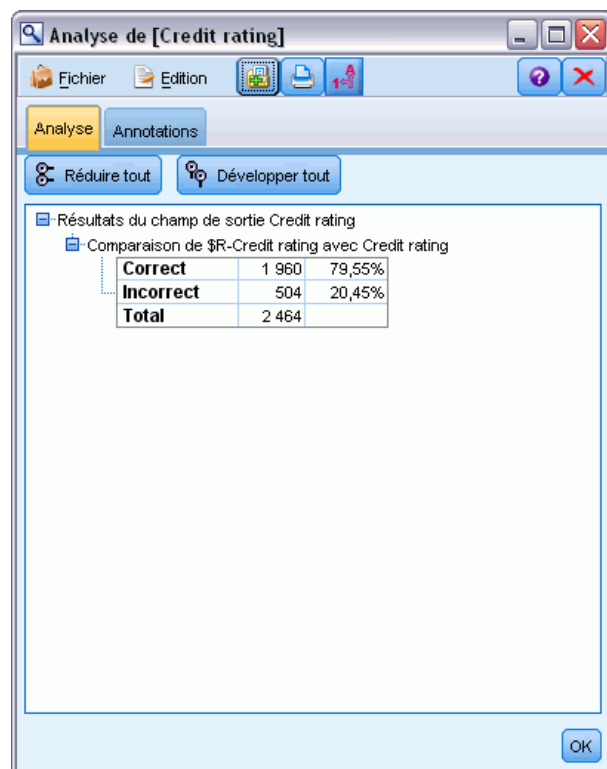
Analyse de [Credit rating]

Fichier Edition

Analyse Annotations

Réduire tout Développer tout

Résultats du champ de sortie Credit rating

Comparaison de $R-Credit rating avec Credit rating

| Correct | 1 960 | 79,55% |
|---|---|---|
| Incorrect | 504 | 20,45% |
| Total | 2 464 | |

OK